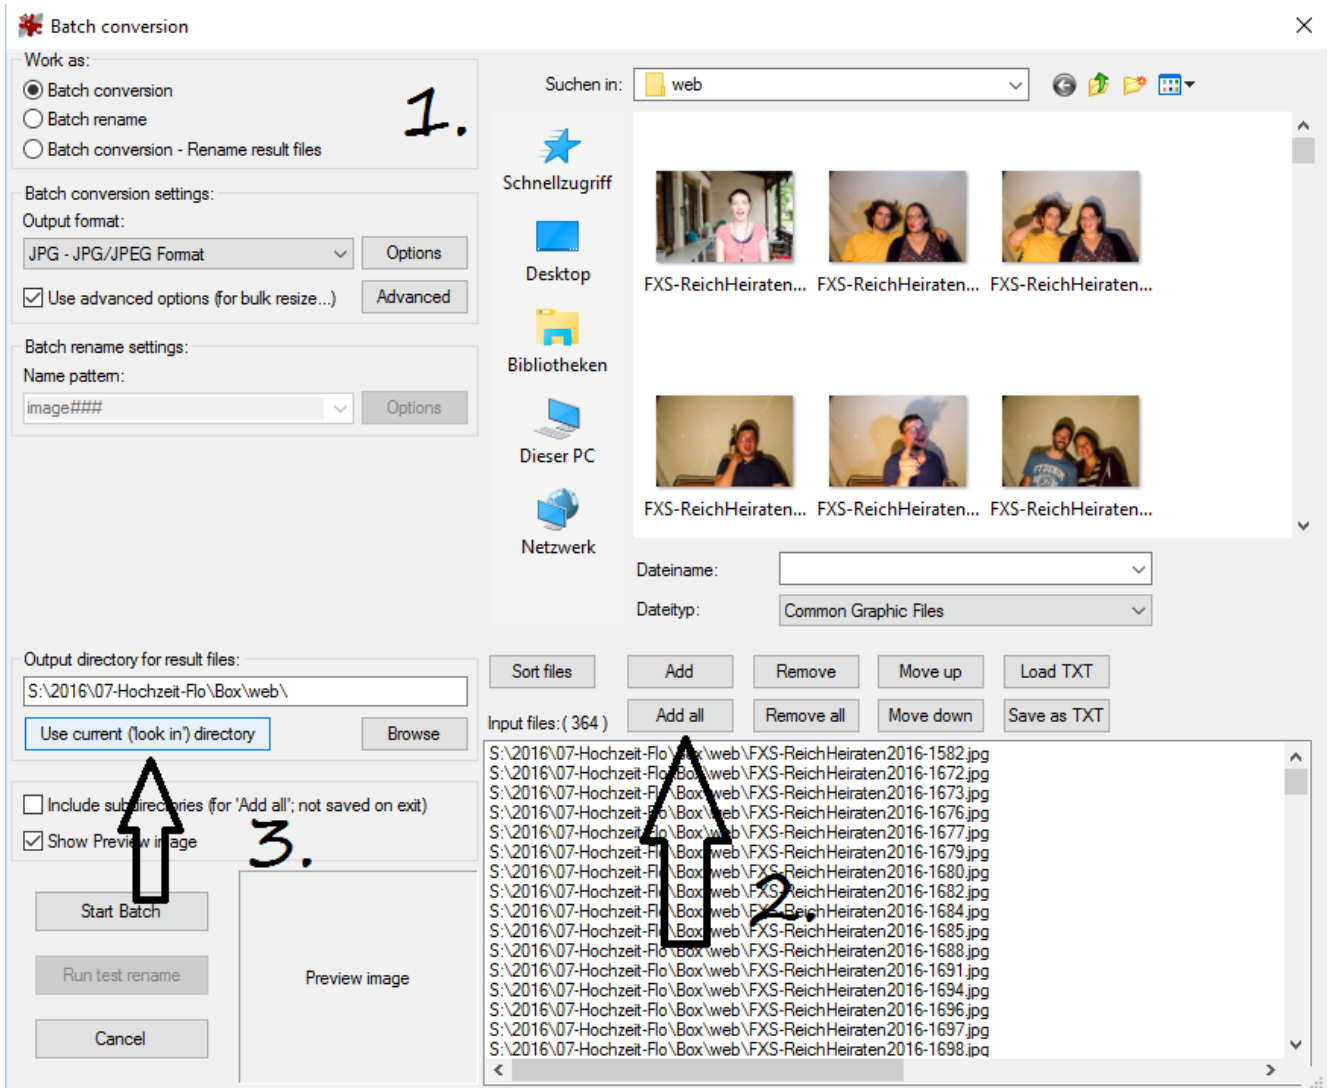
Batch conversion

Work as:
Batch conversion
Batch rename
Batch conversion - Rename result files

1.

Batch conversion settings:
Output format:
JPG - JPG/JPEG Format
Options
Use advanced options (for bulk resize...)
Advanced

Batch rename settings:
Name pattern:
image###
Options

Output directory for result files:
S:\2016\07-Hochzeit-Flo\Box\web\
Use current ('look in') directory
Browse

Include subdirectories (for 'Add all'; not saved on exit)
Show Preview image

3.

Start Batch
Run test rename
Cancel

Preview image

Suchen in: web

Schnellzugriff
Desktop
Bibliotheken
Dieser PC
Netzwerk

FXS-ReichHeiraten... FXS-ReichHeiraten... FXS-ReichHeiraten...
FXS-ReichHeiraten... FXS-ReichHeiraten... FXS-ReichHeiraten...

Dateiname:
Dateityp: Common Graphic Files

Sort files
Add
Remove
Move up
Load TXT
Input files: ( 364 )
Add all
Remove all
Move down
Save as TXT

2.

S:\2016\07-Hochzeit-Flo\Box\web\FXS-ReichHeiraten2016-1582.jpg
S:\2016\07-Hochzeit-Flo\Box\web\FXS-ReichHeiraten2016-1672.jpg
S:\2016\07-Hochzeit-Flo\Box\web\FXS-ReichHeiraten2016-1673.jpg
S:\2016\07-Hochzeit-Flo\Box\web\FXS-ReichHeiraten2016-1676.jpg
S:\2016\07-Hochzeit-Flo\Box\web\FXS-ReichHeiraten2016-1677.jpg
S:\2016\07-Hochzeit-Flo\Box\web\FXS-ReichHeiraten2016-1679.jpg
S:\2016\07-Hochzeit-Flo\Box\web\FXS-ReichHeiraten2016-1680.jpg
S:\2016\07-Hochzeit-Flo\Box\web\FXS-ReichHeiraten2016-1682.jpg
S:\2016\07-Hochzeit-Flo\Box\web\FXS-ReichHeiraten2016-1684.jpg
S:\2016\07-Hochzeit-Flo\Box\web\FXS-ReichHeiraten2016-1685.jpg
S:\2016\07-Hochzeit-Flo\Box\web\FXS-ReichHeiraten2016-1688.jpg
S:\2016\07-Hochzeit-Flo\Box\web\FXS-ReichHeiraten2016-1691.jpg
S:\2016\07-Hochzeit-Flo\Box\web\FXS-ReichHeiraten2016-1694.jpg
S:\2016\07-Hochzeit-Flo\Box\web\FXS-ReichHeiraten2016-1696.jpg
S:\2016\07-Hochzeit-Flo\Box\web\FXS-ReichHeiraten2016-1697.jpg
S:\2016\07-Hochzeit-Flo\Box\web\FXS-ReichHeiraten2016-1698.jpg